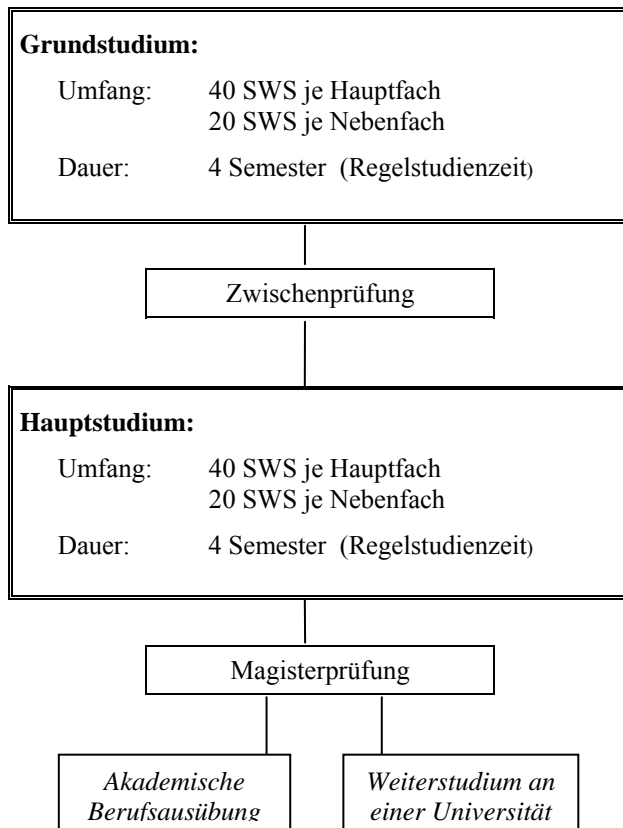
**Grundstudium:**

Umfang: 40 SWS je Hauptfach
20 SWS je Nebenfach

Dauer: 4 Semester (Regelstudienzeit)

Zwischenprüfung

**Hauptstudium:**

Umfang: 40 SWS je Hauptfach
20 SWS je Nebenfach

Dauer: 4 Semester (Regelstudienzeit)

Magisterprüfung

*Akademische Berufsausübung*

*Weiterstudium an einer Universität*